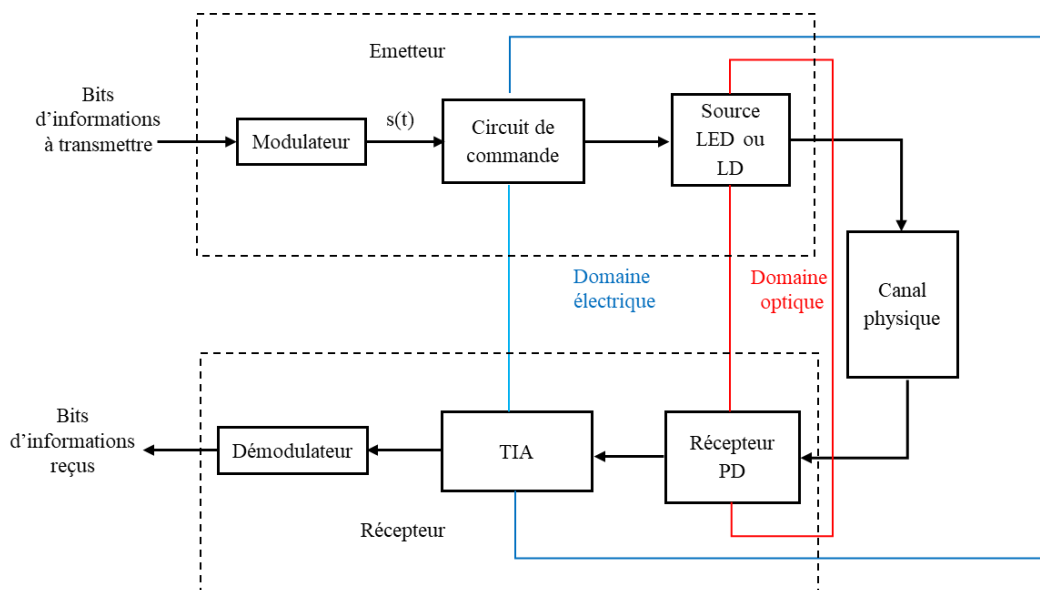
Emetteur

Bits d’informations à transmettre

Modulateur

s(t)

Circuit de commande

Source LED ou LD

Domaine électrique

Domaine optique

Canal physique

Bits d’informations reçus

Démodulateur

TIA

Récepteur PD

Récepteur